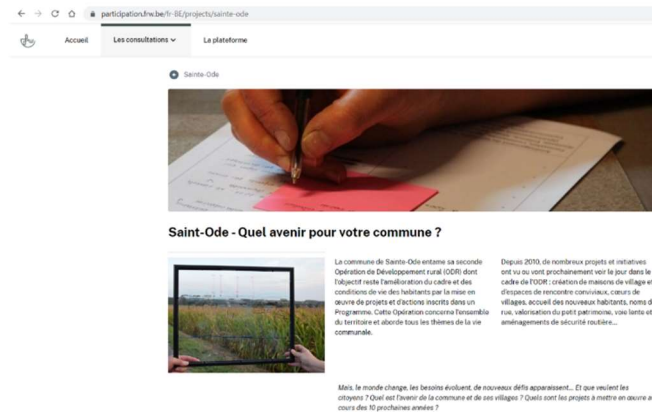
participation.frw.be/fr-BE/projects/sainte-ode

Accueil | Les consultations | La plateforme

Sainte-Ode

Saint-Ode - Quel avenir pour votre commune ?

La commune de Sainte-Ode entame sa seconde Opération de Développement rural (ODR) dont l'objectif reste l'amélioration du cadre et des conditions de vie des habitants par la mise en œuvre de projets et d'actions inscrits dans un Programme. Cette Opération concerne l'ensemble du territoire et aborde tous les thèmes de la vie communale.

Depuis 2010, de nombreux projets et initiatives ont vu ou vont prochainement voir le jour dans le cadre de l'ODR : création de maisons de village et d'espaces de rencontre conviviaux, cœurs de villages, accueil des nouveaux habitants, noms de rue, valorisation du petit patrimoine, voie lente et aménagements de sécurité routière...

Mais, le monde change, les besoins évoluent, de nouveaux défis apparaissent... Et que veulent les citoyens ? Quel est l'avenir de la commune et de ses villages ? Quels sont les projets à mettre en œuvre au cours des 10 prochaines années ?